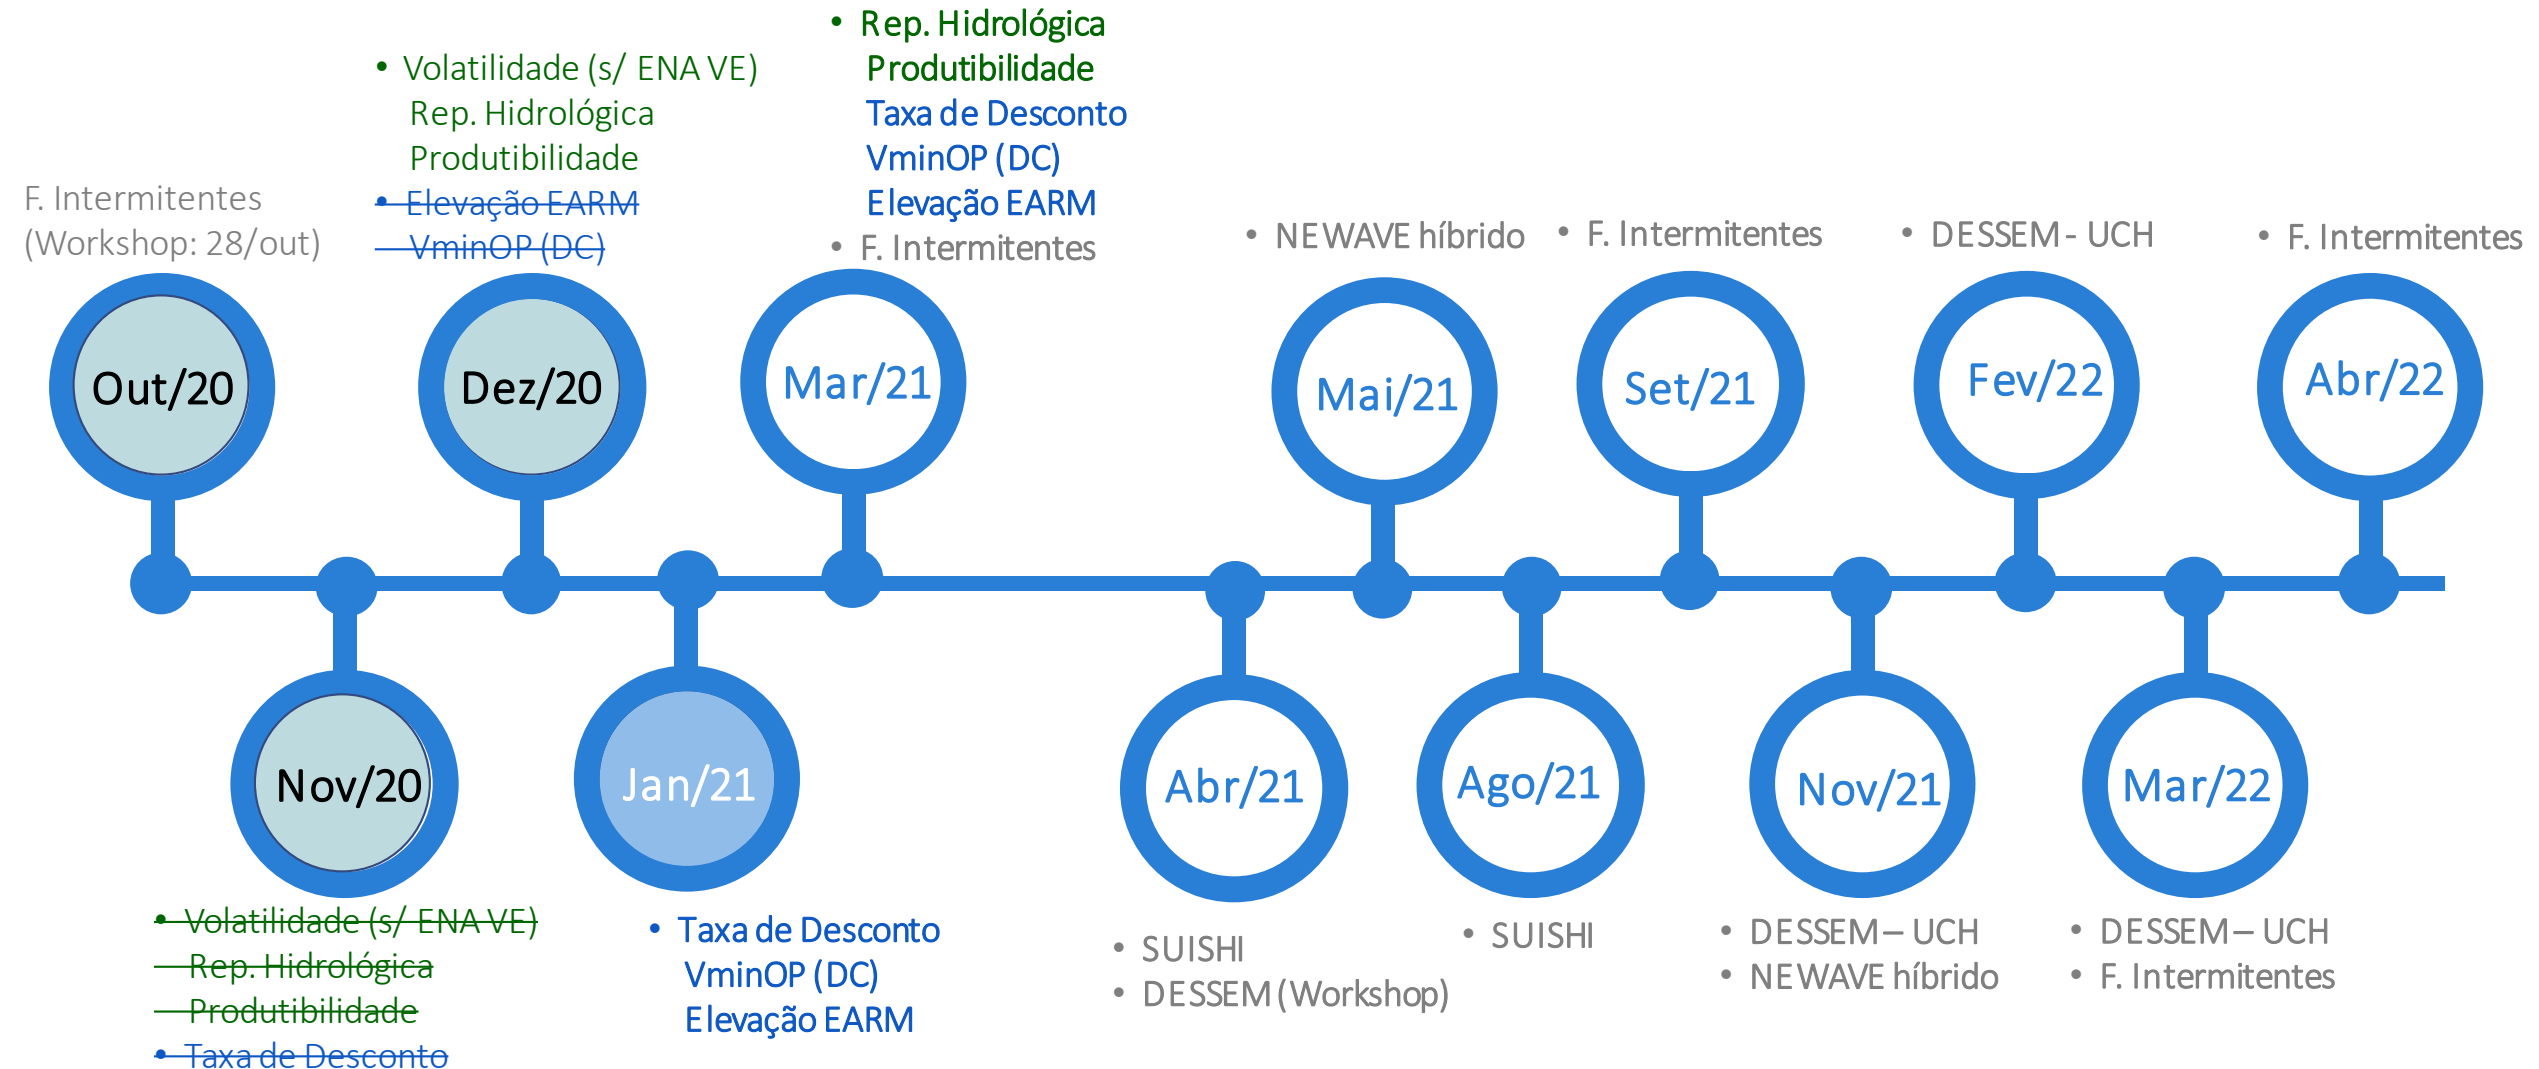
F. Intermitentes
(Workshop: 28/out)

Out/20

• Volatilidade (s/ ENA VE)
Rep. Hidrológica
Produtibilidade
• ~~Elevação EARM~~
~~VminOP (DC)~~

Dez/20

• Rep. Hidrológica
Produtibilidade
Taxa de Desconto
VminOP (DC)
Elevação EARM
• F. Intermitentes

Mar/21

• NEWAVE híbrido

Mai/21

• F. Intermitentes

Set/21

• DESSEM - UCH

Fev/22

• F. Intermitentes

Abr/22

Nov/20

• ~~Volatilidade (s/ ENA VE)~~
~~Rep. Hidrológica~~
~~Produtibilidade~~
• ~~Taxa de Desconto~~

Jan/21

• Taxa de Desconto
VminOP (DC)
Elevação EARM

Abr/21

• SUISHI
• DESSEM (Workshop)

Ago/21

• SUISHI

Nov/21

• DESSEM – UCH
• NEWAVE híbrido

Mar/22

• DESSEM – UCH
• F. Intermitentes